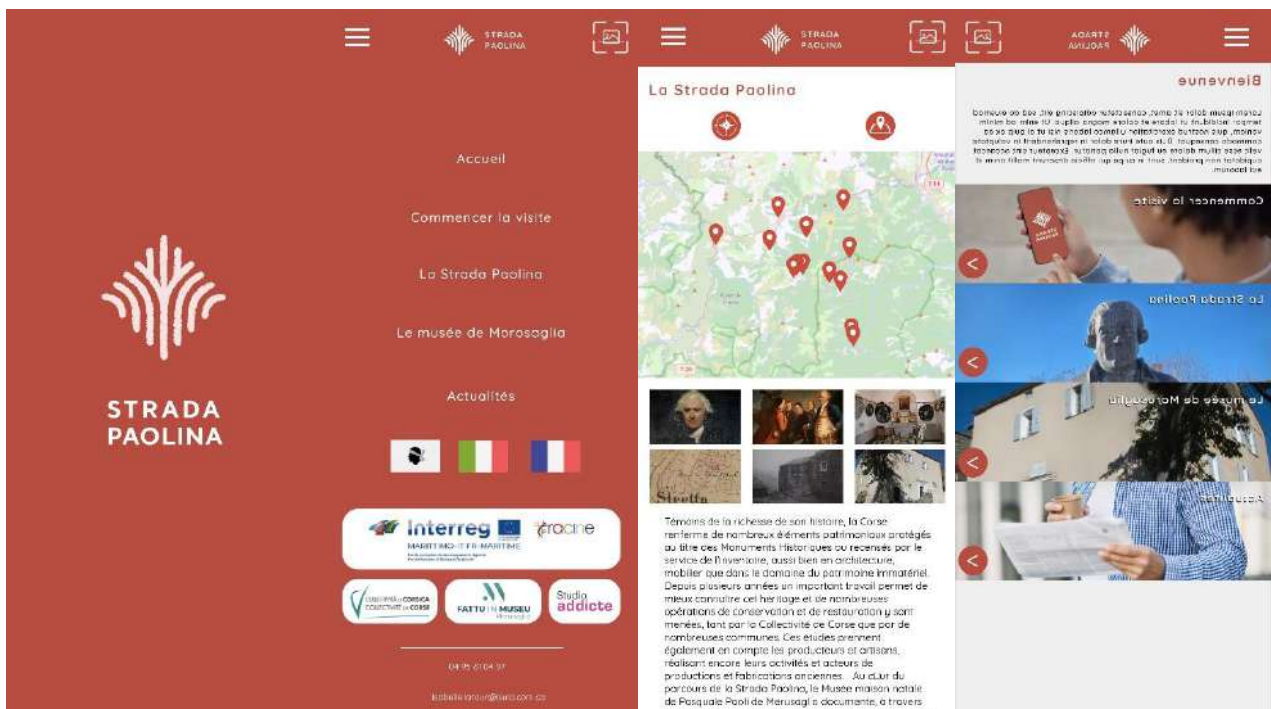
STRADA PAOLINA

STRADA PAOLINA

Accueil

Commencer la visite

La Strada Paolina

Le musée de Morosaglia

Actualités

Interreg
MARITTIMO-IT FR-MARITIME

tracine

COLLETTIVITÀ DI CORSICA COLLECTIVITÉ DE CORSE

FATTU IN MUSEU

Studio addicte

04 95 61 04 97

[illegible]

STRADA PAOLINA

La Strada Paolina

Témoins de la richesse de son histoire, la Corse renferme de nombreux éléments patrimoniaux protégés au titre des Monuments Historiques ou recensés par le service de l'inventaire, aussi bien en architecture, mobilier que dans le domaine du patrimoine immatériel. Depuis plusieurs années un important travail permet de mieux connaître cet héritage et de nombreuses opérations de conservation et de restauration y sont menées, tant par la Collectivité de Corse que par de nombreuses communes. Ces études prennent également en compte les producteurs et artisans, réalisant encore leurs activités et acteurs de productions et fabrications anciennes. Au cœur du parcours de la Strada Paolina, le Musée maison natale de Pasquale Paoli de Merusaglia documente, à travers

STRADA PAOLINA

Bienvenue

Lorem ipsum dolor sit amet, consectetur adipiscing elit, sed do eiusmod tempor incididunt ut labore et dolore magna aliqua. Ut enim ad minim veniam, quis nostrud exercitation ullamco laboris nisi ut aliquip ex ea commodo consequat. Duis aute irure dolor in reprehenderit in voluptate velit esse cillum dolore eu fugiat nulla pariatur. Excepteur sint occaecat cupidatat non proident, sunt in culpa qui officia deserunt mollit anim id est laborum.

Commencer la visite

La Strada Paolina

Le musée de Morosaglia

Actualités